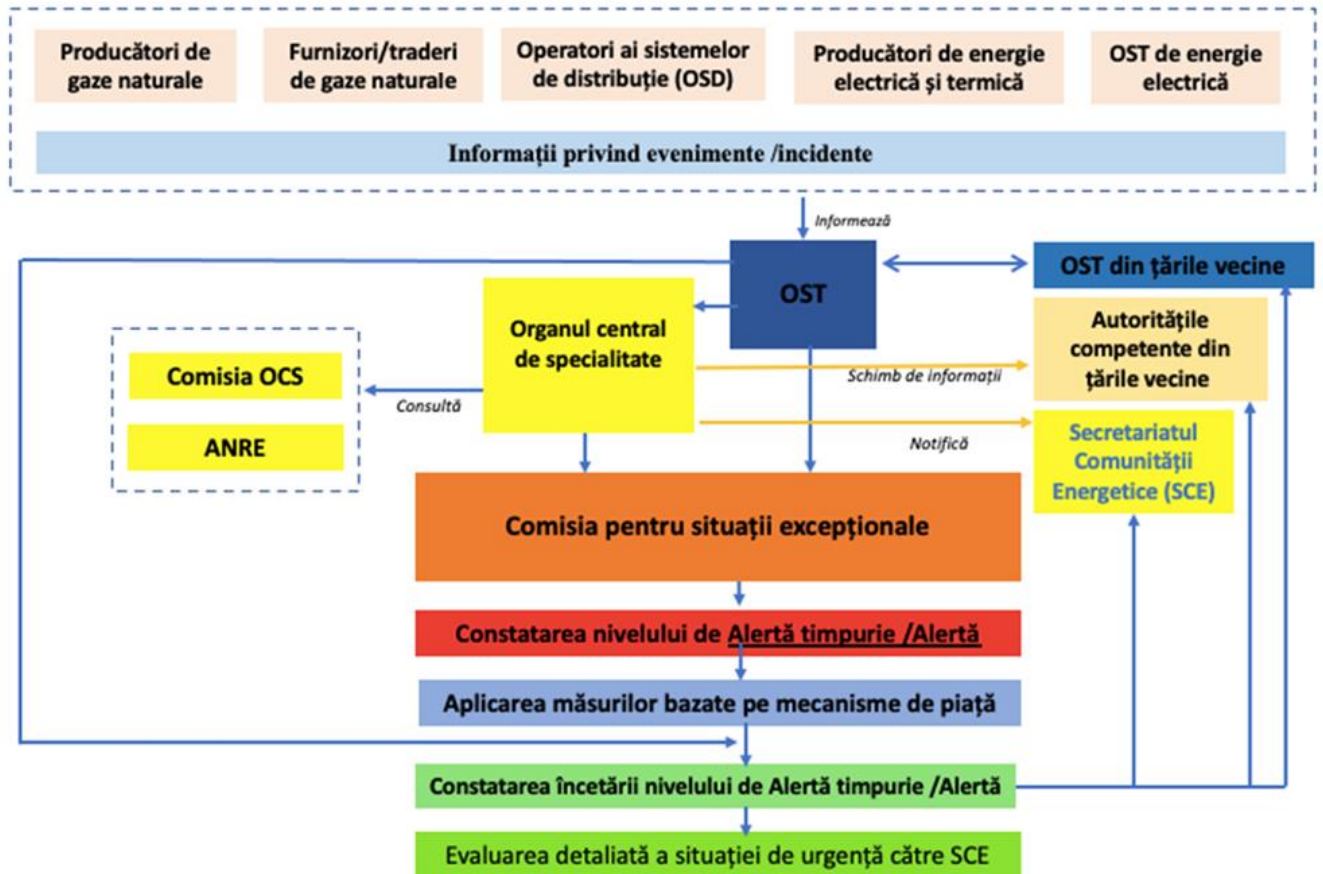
Producători de gaze naturale

Furnizori/traderi de gaze naturale

Operatori ai sistemelor de distribuție (OSD)

Producători de energie electrică și termică

OST de energie electrică

Informații privind evenimente /incidente

Informează

OST

OST din țările vecine

Organul central de specialitate

Autoritățile competente din țările vecine

Comisia OCS

Schimb de informații

Consultă

ANRE

Notifică

Secretariatul Comunității Energetice (SCE)

Comisia pentru situații excepționale

Constatarea nivelului de Alertă timpurie /Alertă

Aplicarea măsurilor bazate pe mecanisme de piață

Constatarea încetării nivelului de Alertă timpurie /Alertă

Evaluarea detaliată a situației de urgență către SCE